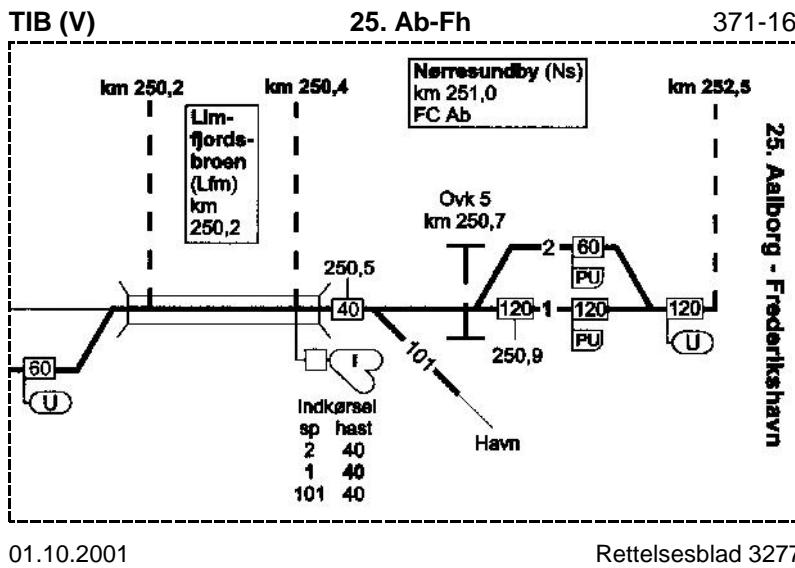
TIB (V)

25. Ab-Fh

371-16

km 250,2

km 250,4

Nørresundby (Ns)
km 251,0
FC Ab

km 252,5

Limfjordsbroen
(Lfm)
km
250,2

Ovk 5
km 250,7

25. Aalborg - Frederikshavn

2

60

PU

250,5

40

120

1

120

120

PU

U

101

250,9

60

U

I

Indkørsel

| sp | hast |
|---|---|
| 2 | 40 |
| 1 | 40 |
| 101 | 40 |

Havn

01.10.2001

Rettelsesblad 3277